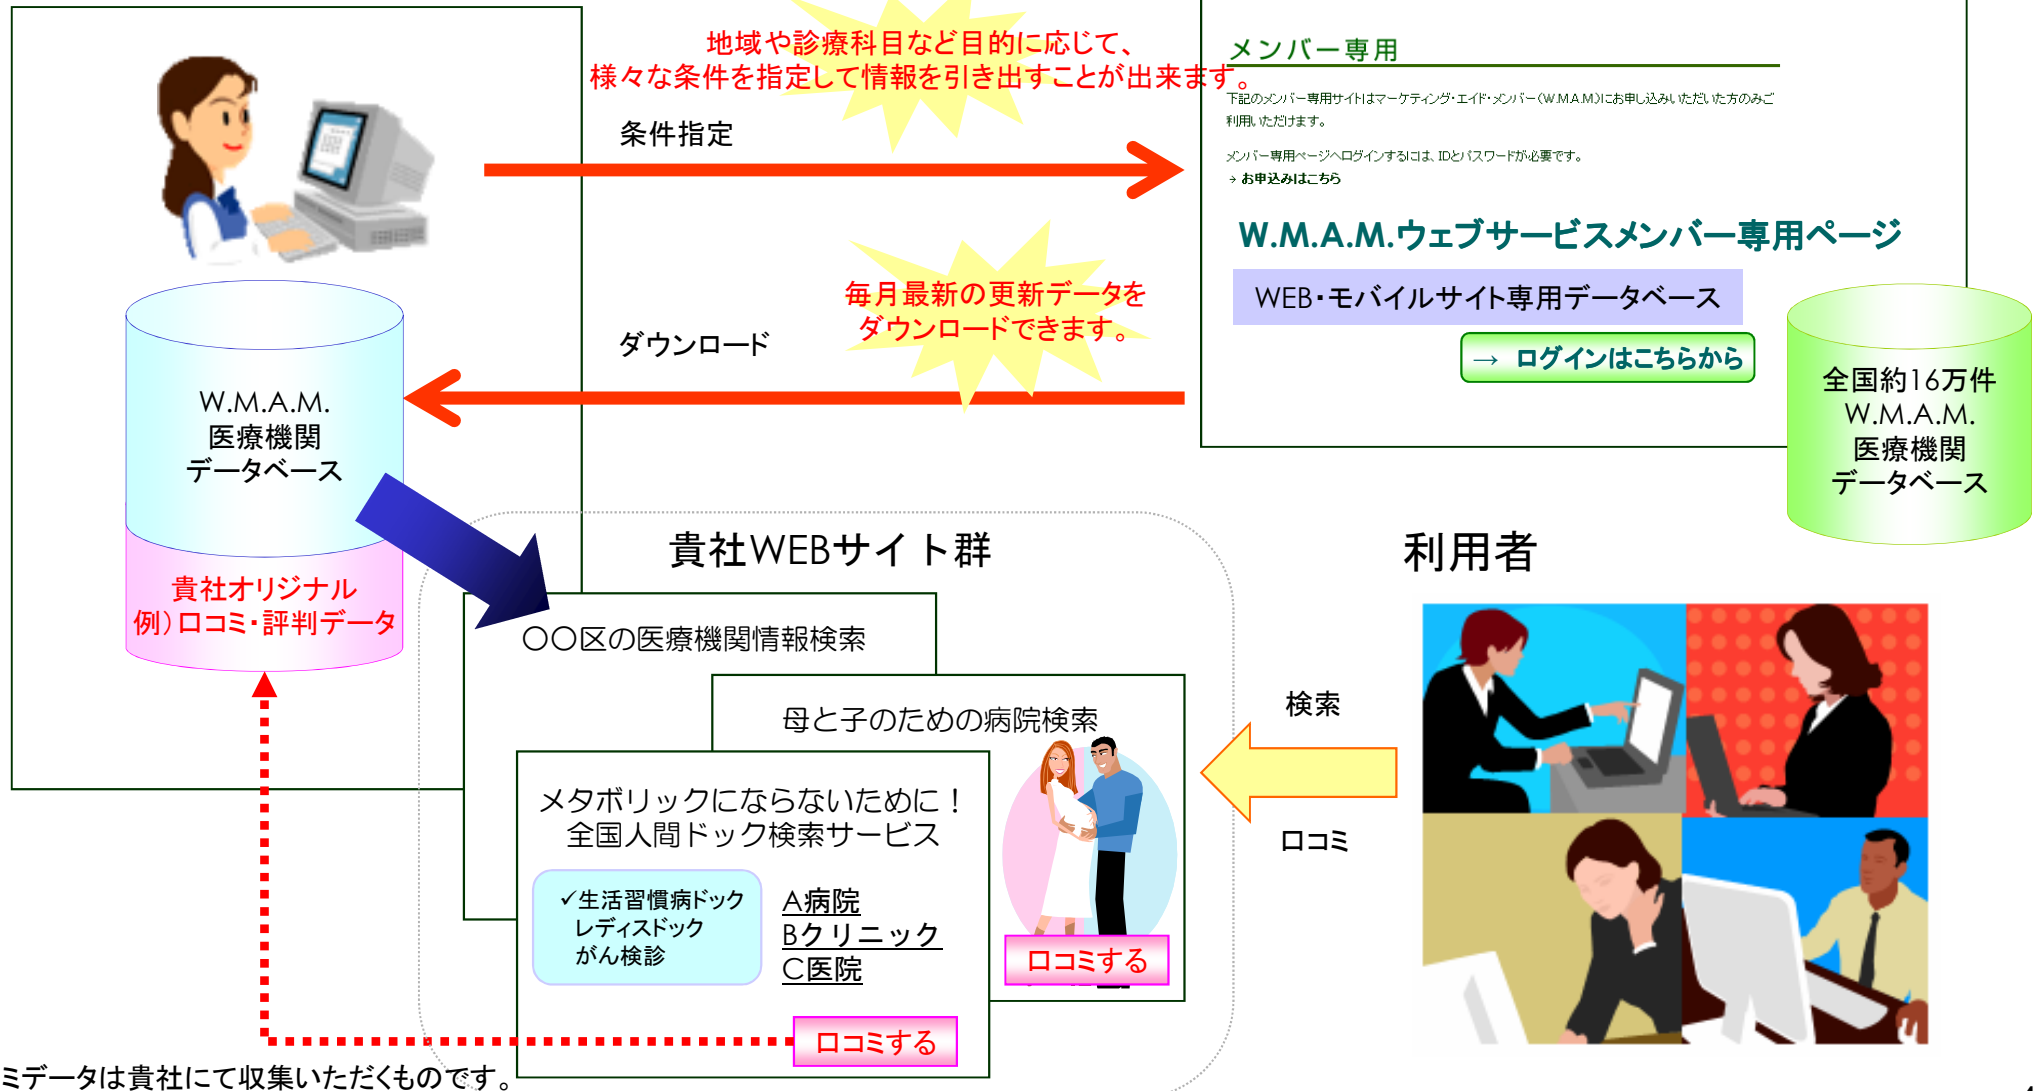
地域や診療科目など目的に応じて、
様々な条件を指定して情報を引き出すことが出来ます。

条件指定

メンバー専用

下記のメンバー専用サイトはマーケティング・エイド・メンバー(W.M.A.M.)にお申し込みいただいた方のみご利用いただけます。

メンバー専用ページへログインするには、IDとパスワードが必要です。
→ お申込みはこちら

W.M.A.M.ウェブサービスメンバー専用ページ

WEB・モバイルサイト専用データベース

→ ログインはこちらから

毎月最新の更新データを
ダウンロードできます。

ダウンロード

全国約16万件
W.M.A.M.
医療機関
データベース

W.M.A.M.
医療機関
データベース

貴社オリジナル
例)口コミ・評判データ

貴社WEBサイト群

利用者

○○区の医療機関情報検索

母と子のための病院検索

メタボリックにならないために！
全国人間ドック検索サービス

✓生活習慣病ドック
レディスドック
がん検診

A病院
Bクリニック
C医院

口コミする

口コミする

検索

口コミ

ミデータは貴社にて収集いただくものです。